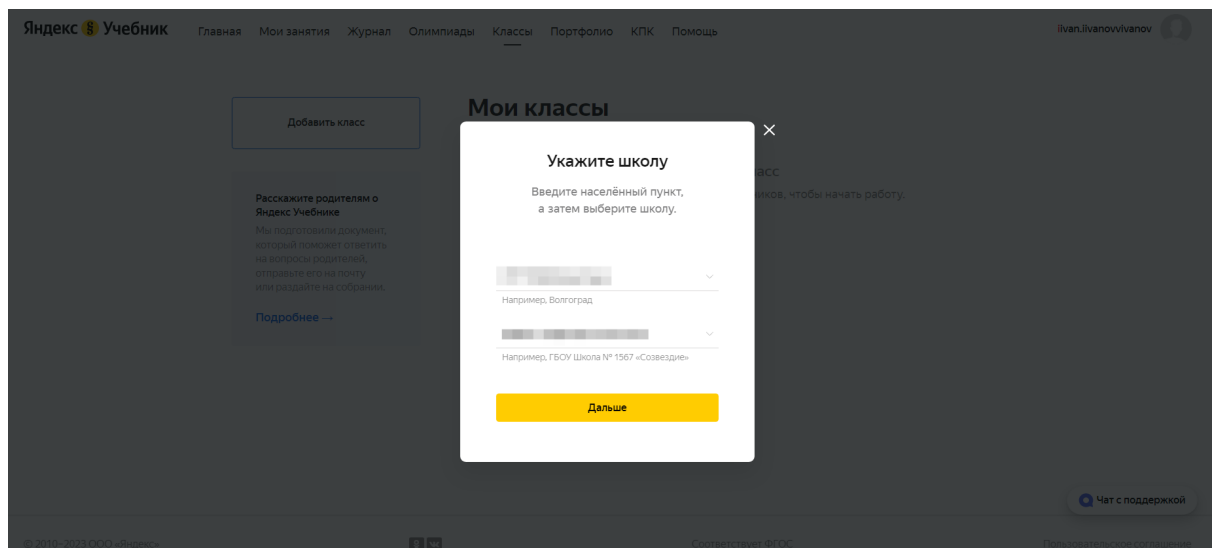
Яндекс Учебник Главная Мои занятия Журнал Олимпиады Классы Портфолио КПК Помощь

ilvan.iivanovvivanov

Добавить класс

Мои классы

Расскажите родителям о Яндекс Учебнике
Мы подготовили документ, который поможет ответить на вопросы родителей, отправьте его на почту или раздайте на собрании.

Подробнее →

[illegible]ласс
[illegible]иков, чтобы начать работу.

Укажите школу

Введите населённый пункт, а затем выберите школу.

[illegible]

Например, Волгоград

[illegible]

Например, ГБОУ Школа № 1567 «Созвездие»

Дальше

Чат с поддержкой

© 2010–2023 ООО «Яндекс»

Соответствует ФГОС

Пользовательское соглашение